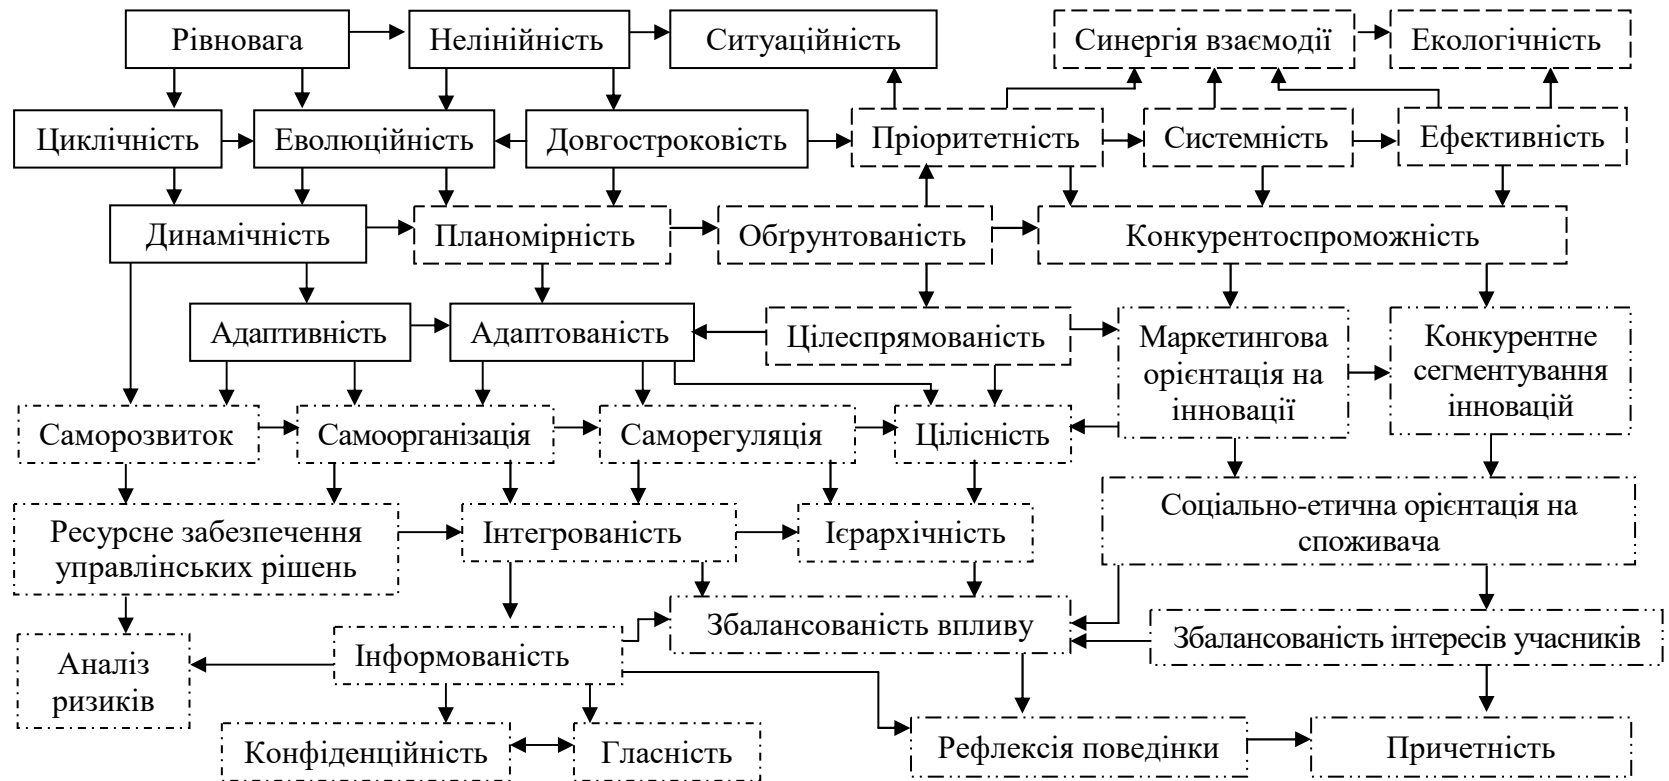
Рівновага
Нелінійність
Ситуаційність
Синергія взаємодії
Екологічність
Циклічність
Еволюційність
Довгостроковість
Пріоритетність
Системність
Ефективність
Динамічність
Планомірність
Обґрунтованість
Конкурентоспроможність
Адаптивність
Адаптованість
Цілеспрямованість
Маркетингова орієнтація на інновації
Конкурентне сегментування інновацій
Саморозвиток
Самоорганізація
Саморегуляція
Цілісність
Ресурсне забезпечення управлінських рішень
Інтегрованість
Ієрархічність
Соціально-етична орієнтація на споживача
Збалансованість впливу
Збалансованість інтересів учасників
Аналіз ризиків
Інформованість
Конфіденційність
Гласність
Рефлексія поведінки
Причетність